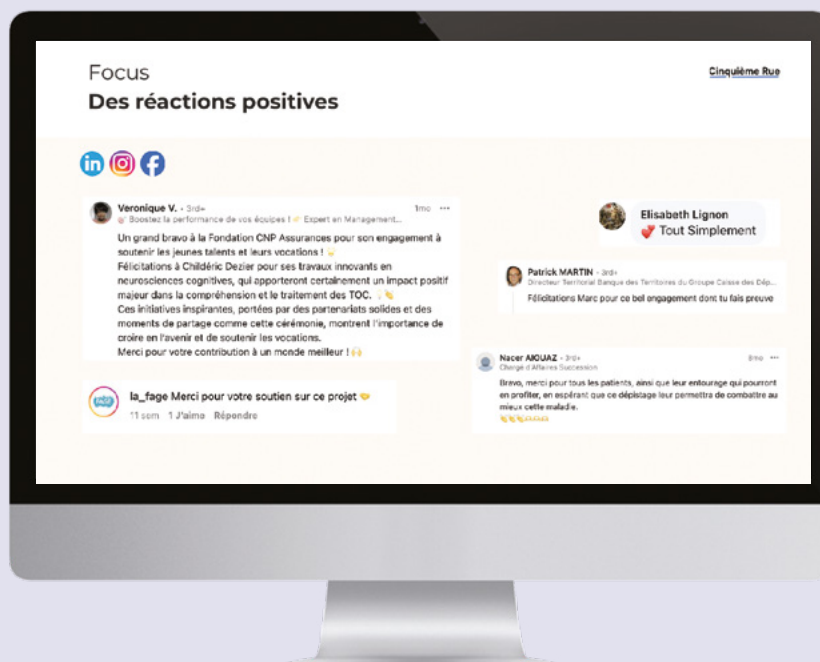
Focus
**Des réactions positives**

Cinquième Rue

Veronique V. • 3rd+
Boostez la performance de vos équipes ! Expert en Management...
1mo •••

Un grand bravo à la Fondation CNP Assurances pour son engagement à soutenir les jeunes talents et leurs vocations !
Félicitations à Childéric Dezier pour ses travaux innovants en neurosciences cognitives, qui apporteront certainement un impact positif majeur dans la compréhension et le traitement des TOC.
Ces initiatives inspirantes, portées par des partenariats solides et des moments de partage comme cette cérémonie, montrent l'importance de croire en l'avenir et de soutenir les vocations.
Merci pour votre contribution à un monde meilleur !

la_fage Merci pour votre soutien sur ce projet
11 sem 1 J'aime Répondre

Elisabeth Lignon
Tout Simplement

Patrick MARTIN • 3rd+
Directeur Territorial Banque des Territoires du Groupe Caisse des Dép...
Félicitations Marc pour ce bel engagement dont tu fais preuve

Nacer AIOUAZ • 3rd+
Chargé d'Affaires Succession
8mo •••
Bravo, merci pour tous les patients, ainsi que leur entourage qui pourront en profiter, en espérant que ce dépistage leur permettra de combattre au mieux cette maladie.